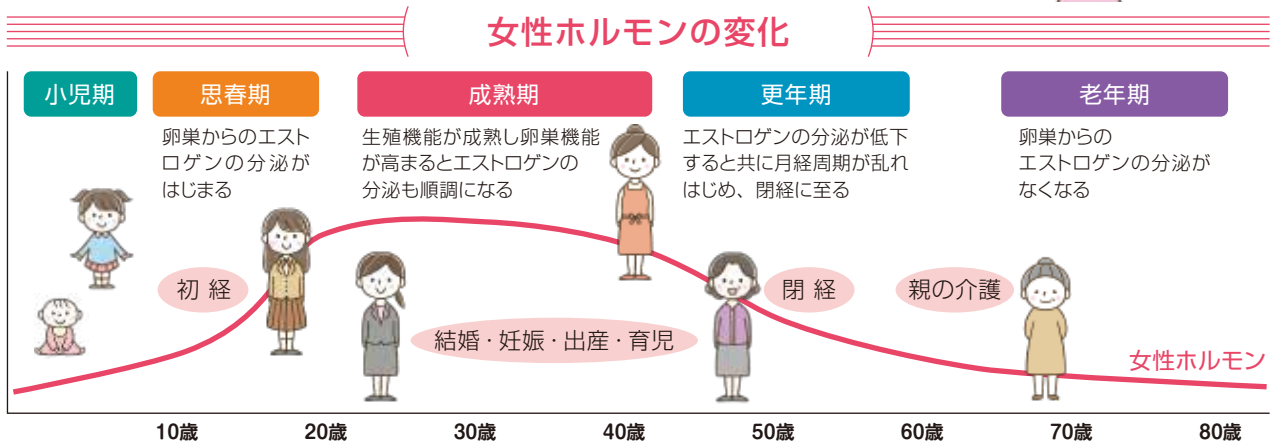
女性ホルモンの変化

小児期

思春期

卵巣からのエストロゲンの分泌がはじまる

成熟期

生殖機能が成熟し卵巣機能が高まるとエストロゲンの分泌も順調になる

更年期

エストロゲンの分泌が低下すると共に月経周期が乱れはじめ、閉経に至る

老年期

卵巣からのエストロゲンの分泌がなくなる

初 経

結婚・妊娠・出産・育児

閉 経

親の介護

女性ホルモン

10歳 20歳 30歳 40歳 50歳 60歳 70歳 80歳